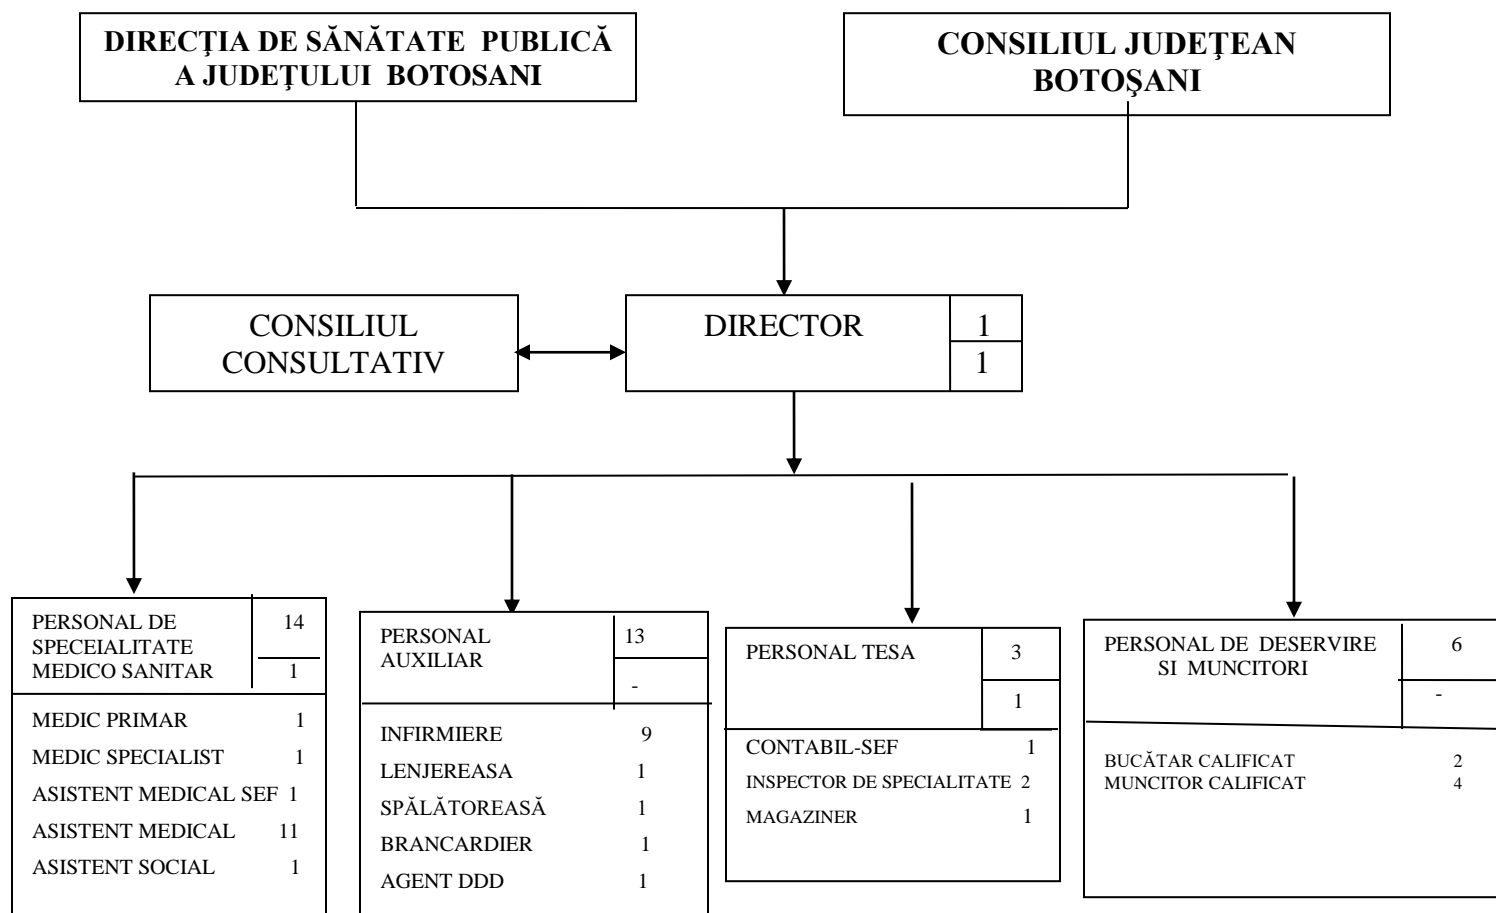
DIRECȚIA DE SĂNĂTATE PUBLICĂ A JUDEȚULUI BOTOSANI

CONSILIUL JUDEȚEAN BOTOŞANI

CONSILIUL CONSULTATIV

DIRECTOR 1 1

PERSONAL DE SPECEIALITATE MEDICO SANITAR 14 1

MEDIC PRIMAR 1
MEDIC SPECIALIST 1
ASISTENT MEDICAL SEF 1
ASISTENT MEDICAL 11
ASISTENT SOCIAL 1

PERSONAL AUXILIAR 13 -

INFIRMIERE 9
LENJEREASA 1
SPĂLĂTOREASĂ 1
BRANCARDIER 1
AGENT DDD 1

PERSONAL TESA 3 1

CONTABIL-SEF 1
INSPECTOR DE SPECIALITATE 2
MAGAZINER 1

PERSONAL DE DESERVIRE SI MUNCITORI 6 -

BUCĂTAR CALIFICAT 2
MUNCITOR CALIFICAT 4